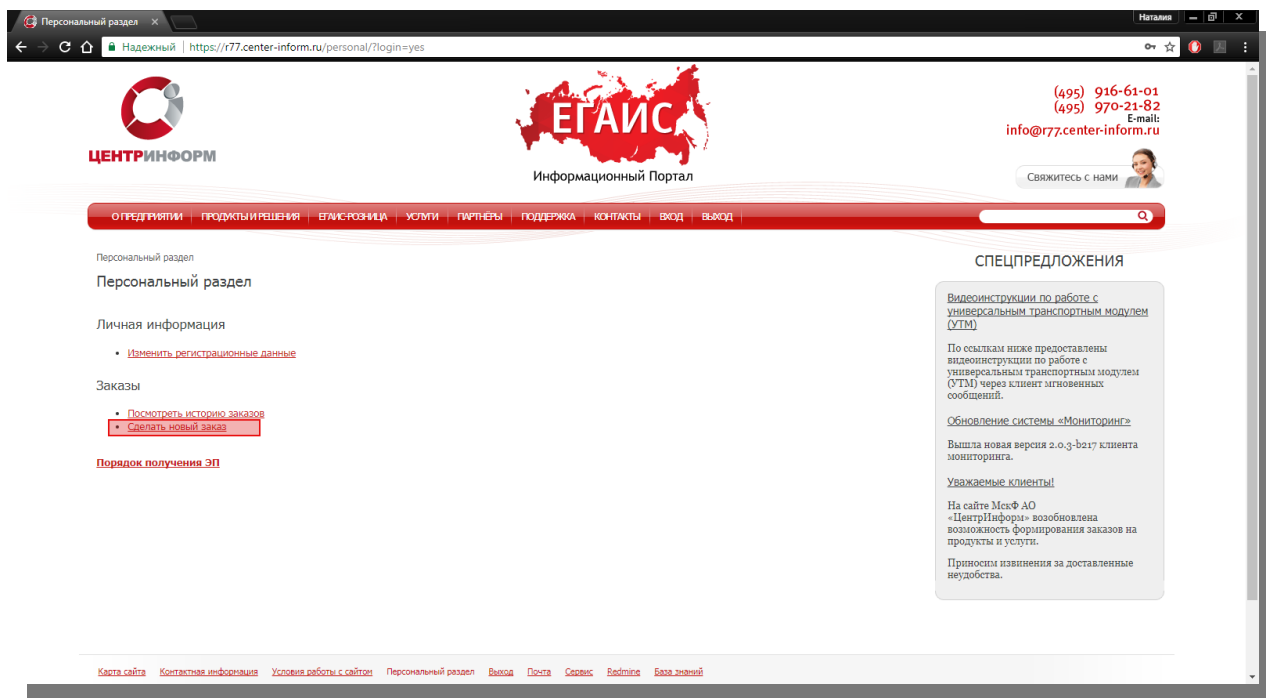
Персональный раздел ×

Наталия

Надежный | https://r77.center-inform.ru/personal/?login=yes

ЦЕНТРИНФОРМ

ЕГАИС
Информационный Портал

(495) 916-61-01
(495) 970-21-82
E-mail:
info@r77.center-inform.ru

Свяжитесь с нами

О ПРЕДПРИЯТИИ | ПРОДУКТЫ И РЕШЕНИЯ | ЕГАИС-РОЗНИЦА | УСЛУГИ | ПАРТНЁРЫ | ПОДДЕРЖКА | КОНТАКТЫ | ВХОД | ВЫХОД

Персональный раздел

Персональный раздел

Личная информация

• Изменить регистрационные данные

Заказы

• Посмотреть историю заказов
• Сделать новый заказ

Порядок получения ЭП

СПЕЦПРЕДЛОЖЕНИЯ

Видеоинструкции по работе с универсальным транспортным модулем (УТМ)

По ссылкам ниже предоставлены видеоинструкции по работе с универсальным транспортным модулем (УТМ) через клиент мгновенных сообщений.

Обновление системы «Мониторинг»

Вышла новая версия 2.0.3-b217 клиента мониторинга.

Уважаемые клиенты!

На сайте МскФ АО «ЦентрИнформ» возобновлена возможность формирования заказов на продукты и услуги.

Приносим извинения за доставленные неудобства.

Карта сайта | Контактная информация | Условия работы с сайтом | Персональный раздел | Выход | Почта | Сервис | Redmine | База знаний